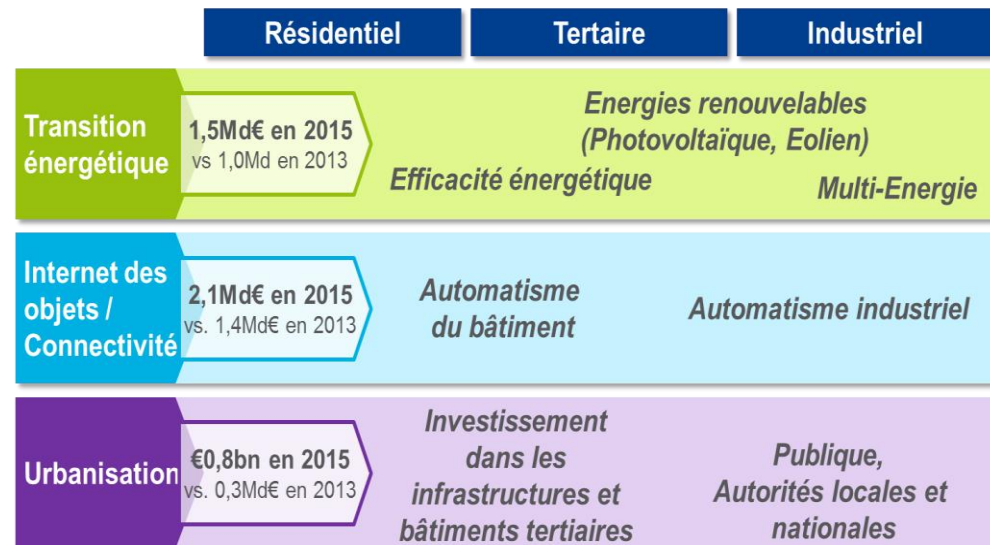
| | Résidentiel | Tertaire | Industriel |
|---|---|---|---|
| Transition énergétique | 1,5Md€ en 2015 vs 1,0Md en 2013 | Energies renouvelables (Photovoltaïque, Eolien) Efficacité énergétique | Multi-Energie |
| Internet des objets / Connectivité | 2,1Md€ en 2015 vs. 1,4Md€ en 2013 | Automatisme du bâtiment | Automatisme industriel |
| Urbanisation | €0,8bn en 2015 vs. 0,3Md€ en 2013 | Investissement dans les infrastructures et bâtiments tertiaires | Publique, Autorités locales et nationales |